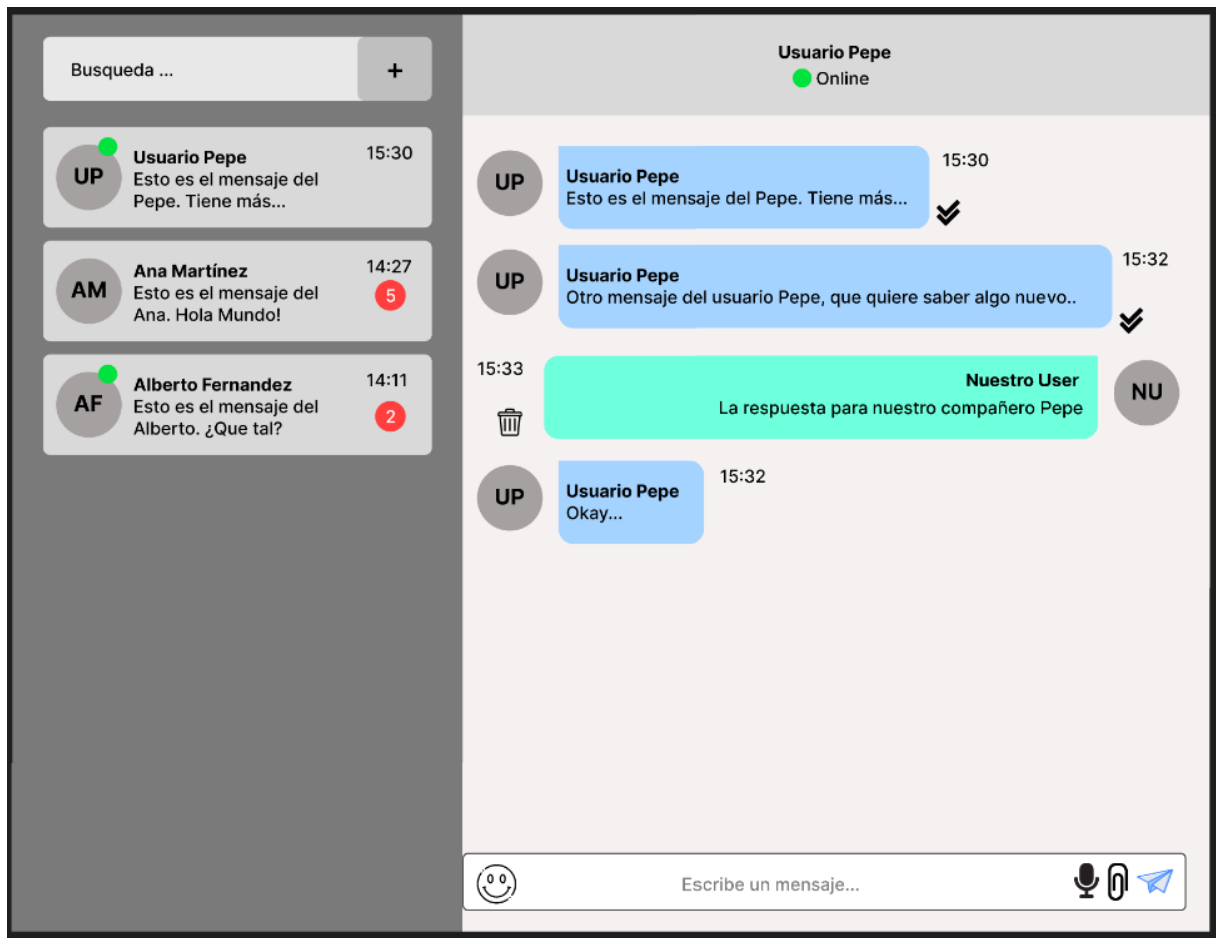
Busqueda ...

+

UP
Usuario Pepe
15:30
Esto es el mensaje del Pepe. Tiene más...

AM
Ana Martínez
14:27
Esto es el mensaje del Ana. Hola Mundo!
5

AF
Alberto Fernandez
14:11
Esto es el mensaje del Alberto. ¿Que tal?
2

Usuario Pepe
Online

UP
Usuario Pepe
Esto es el mensaje del Pepe. Tiene más...
15:30

UP
Usuario Pepe
Otro mensaje del usuario Pepe, que quiere saber algo nuevo..
15:32

15:33
Nuestro User
La respuesta para nuestro compañero Pepe
NU

UP
Usuario Pepe
Okay...
15:32

Escribe un mensaje...